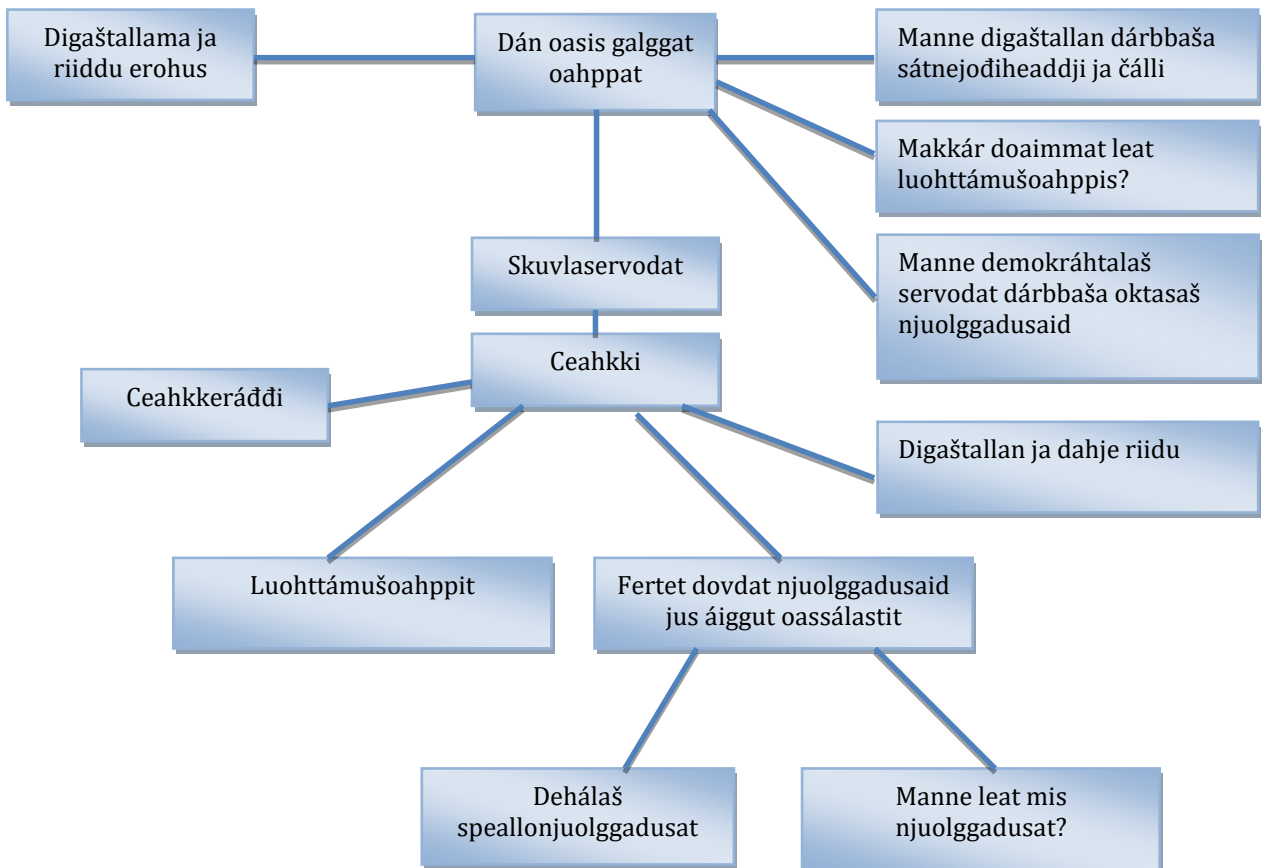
Digaštallama ja riiddu erohus

Dán oasis galggat oahppat

Manne digaštallan dárbbaša sátnejođiheaddji ja čálli

Makkár doaimmat leat luohttámušoahppis?

Manne demokráhtalaš servodat dárbbaša oktasaš njuolggadusaid

Skuvlaservodat

Ceahkki

Ceahkkeráđđi

Digaštallan ja dahje riidu

Luohttámušoahppit

Fertet dovdat njuolggadusaid jus áiggut oassálastit

Dehálaš speallonjuolggadusat

Manne leat mis njuolggadusat?